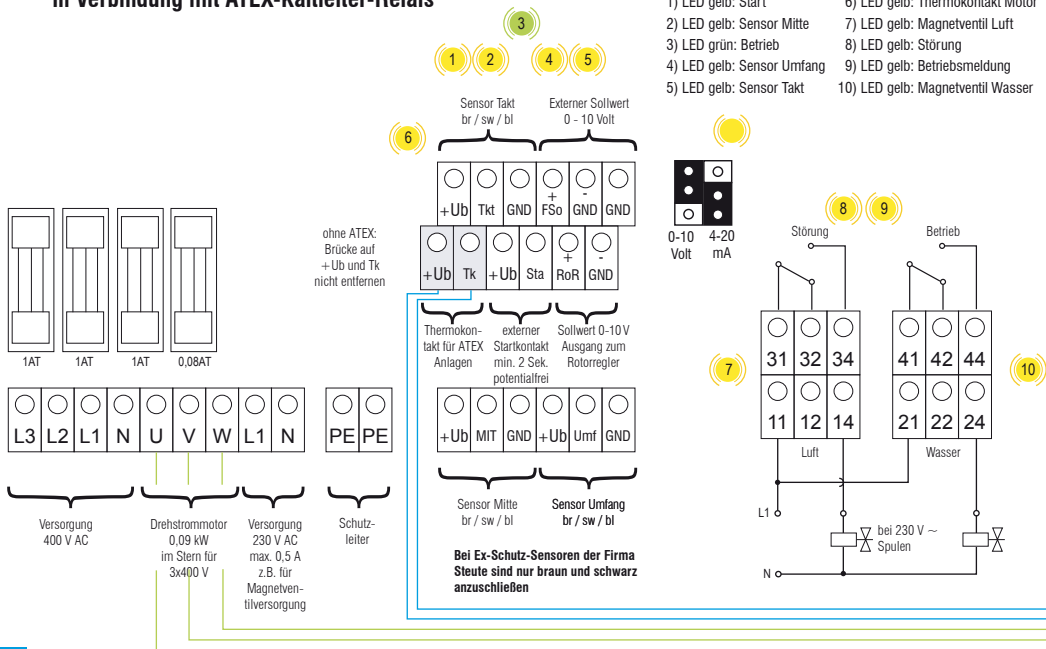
in Verbindung mit ATEX-Kaltleiter-Relais

1) LED gelb: Start
2) LED gelb: Sensor Mitte
3) LED grün: Betrieb
4) LED gelb: Sensor Umfang
5) LED gelb: Sensor Takt

6) LED gelb: Thermokontakt Motor
7) LED gelb: Magnetventil Luft
8) LED gelb: Störung
9) LED gelb: Betriebsmeldung
10) LED gelb: Magnetventil Wasser

3

1 2 4 5

Sensor Takt
br / sw / bl

Externer Sollwert
0 - 10 Volt

6

+Ub | Tkt | GND | + FSo | - GND | GND

ohne ATEX:
Brücke auf
+Ub und Tk
nicht entfernen

+Ub | Tk | +Ub | Sta | + RoR | - GND

0-10 Volt
4-20 mA

8 9

Störung
Betrieb

1AT 1AT 1AT 0,08AT

L3 | L2 | L1 | N | U | V | W | L1 | N

PE | PE

Thermokontakt für ATEX Anlagen

externer Startkontakt min. 2 Sek. potentialfrei

Sollwert 0-10 V Ausgang zum Rotorregler

7

31 32 34
11 12 14

41 42 44
21 22 24

10

+Ub | MIT | GND | +Ub | Umf | GND

Luft
Wasser

Versorgung
400 V AC

Drehstrommotor
0,09 kW
im Stern für
3x400 V

Versorgung
230 V AC
max. 0,5 A
z.B. für
Magnetventilversorgung

Schutzleiter

Sensor Mitte
br / sw / bl

Sensor Umfang
br / sw / bl

L1

bei 230 V ~
Spulen

N

Bei Ex-Schutz-Sensoren der Firma Steute sind nur braun und schwarz anzuschließen